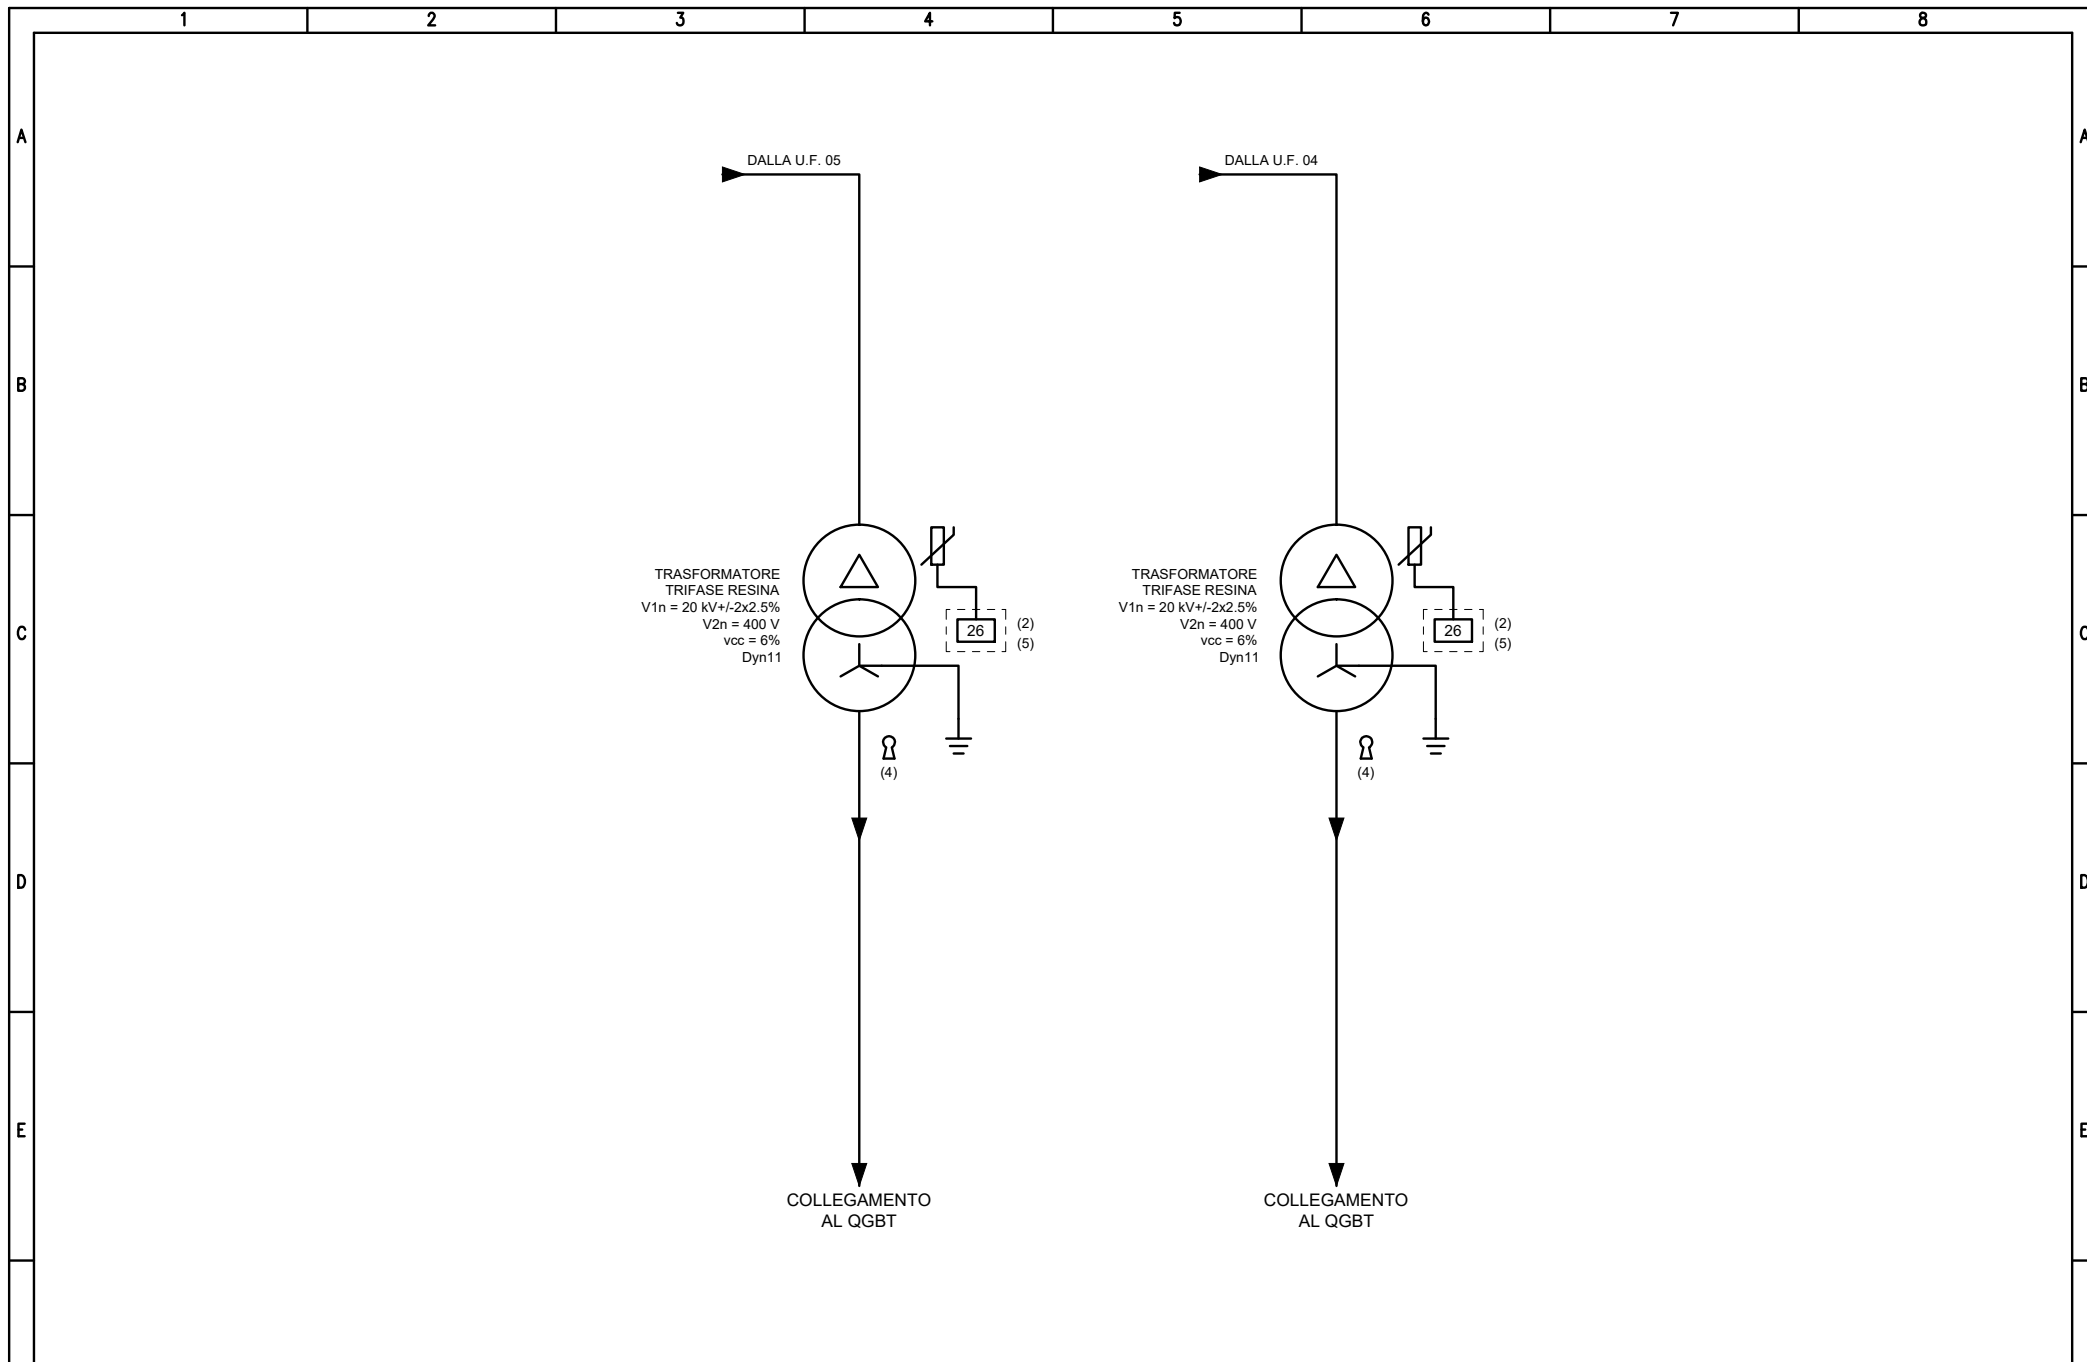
1 2 3 4 5 6 7 8

A
B
C
D
E

DALLA U.F. 05

TRASFORMATORE
TRIFASE RESINA
V1n = 20 kV+/-2x2.5%
V2n = 400 V
vcc = 6%
Dyn11

26 (2)
(5)

(4)

COLLEGAMENTO
AL QGBT

DALLA U.F. 04

TRASFORMATORE
TRIFASE RESINA
V1n = 20 kV+/-2x2.5%
V2n = 400 V
vcc = 6%
Dyn11

26 (2)
(5)

(4)

COLLEGAMENTO
AL QGBT

A
B
C
D
E